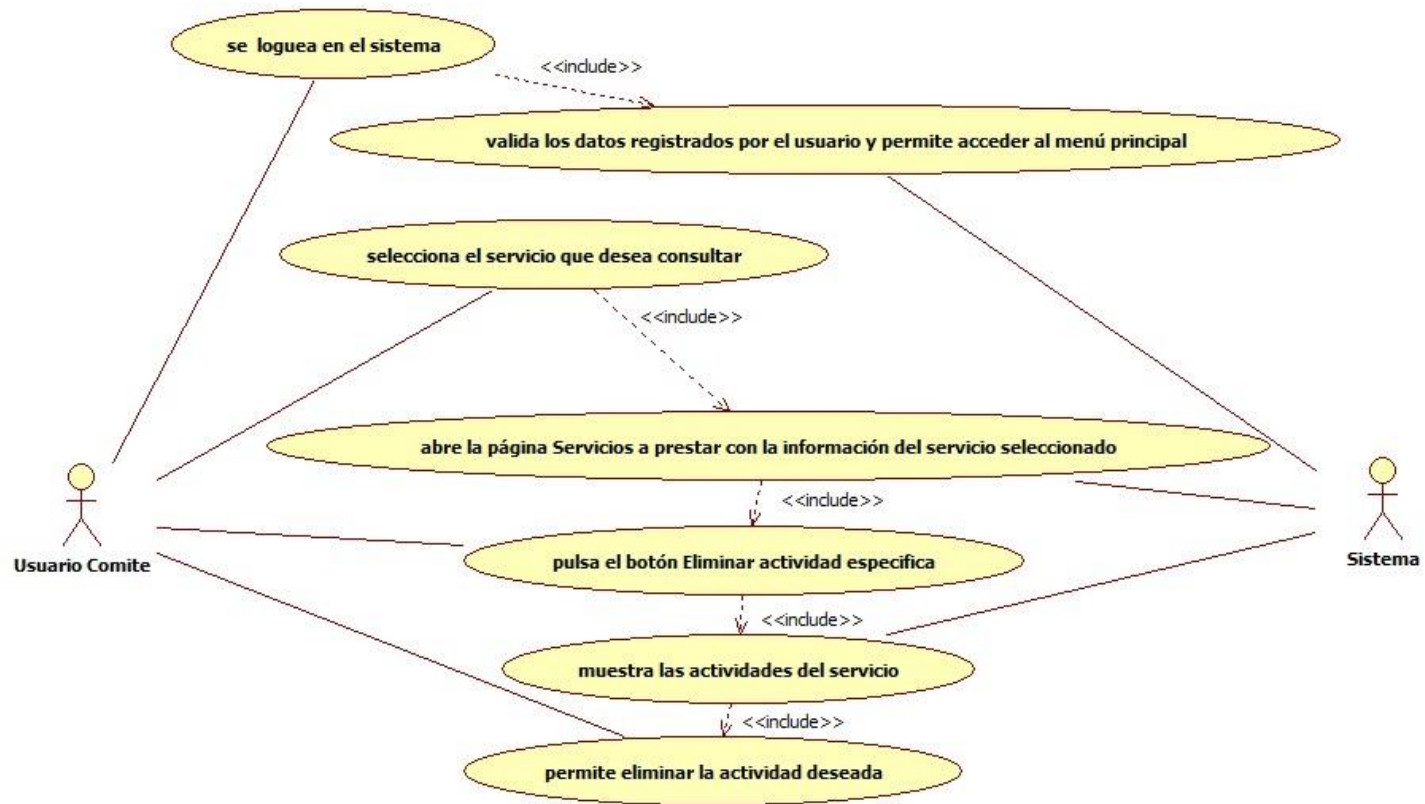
se loguea en el sistema

<<include>>

valida los datos registrados por el usuario y permite acceder al menú principal

selecciona el servicio que desea consultar

<<include>>

abre la página Servicios a prestar con la información del servicio seleccionado

<<include>>

Usuario Comite

pulsa el botón Eliminar actividad especifica

Sistema

<<include>>

muestra las actividades del servicio

<<include>>

permite eliminar la actividad deseada